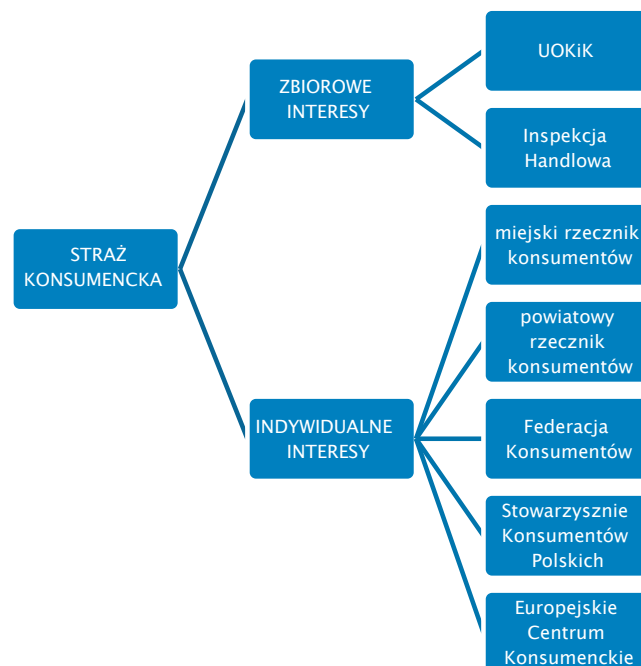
STRAŻ KONSUMENCKA

ZBIOROWE INTERESY

UOKiK

Inspekcja Handlowa

INDYWIDUALNE INTERESY

miejski rzecznik konsumentów

powiatowy rzecznik konsumentów

Federacja Konsumentów

Stowarzysznie Konsumentów Polskich

Europejskie Centrum Konsumenckie